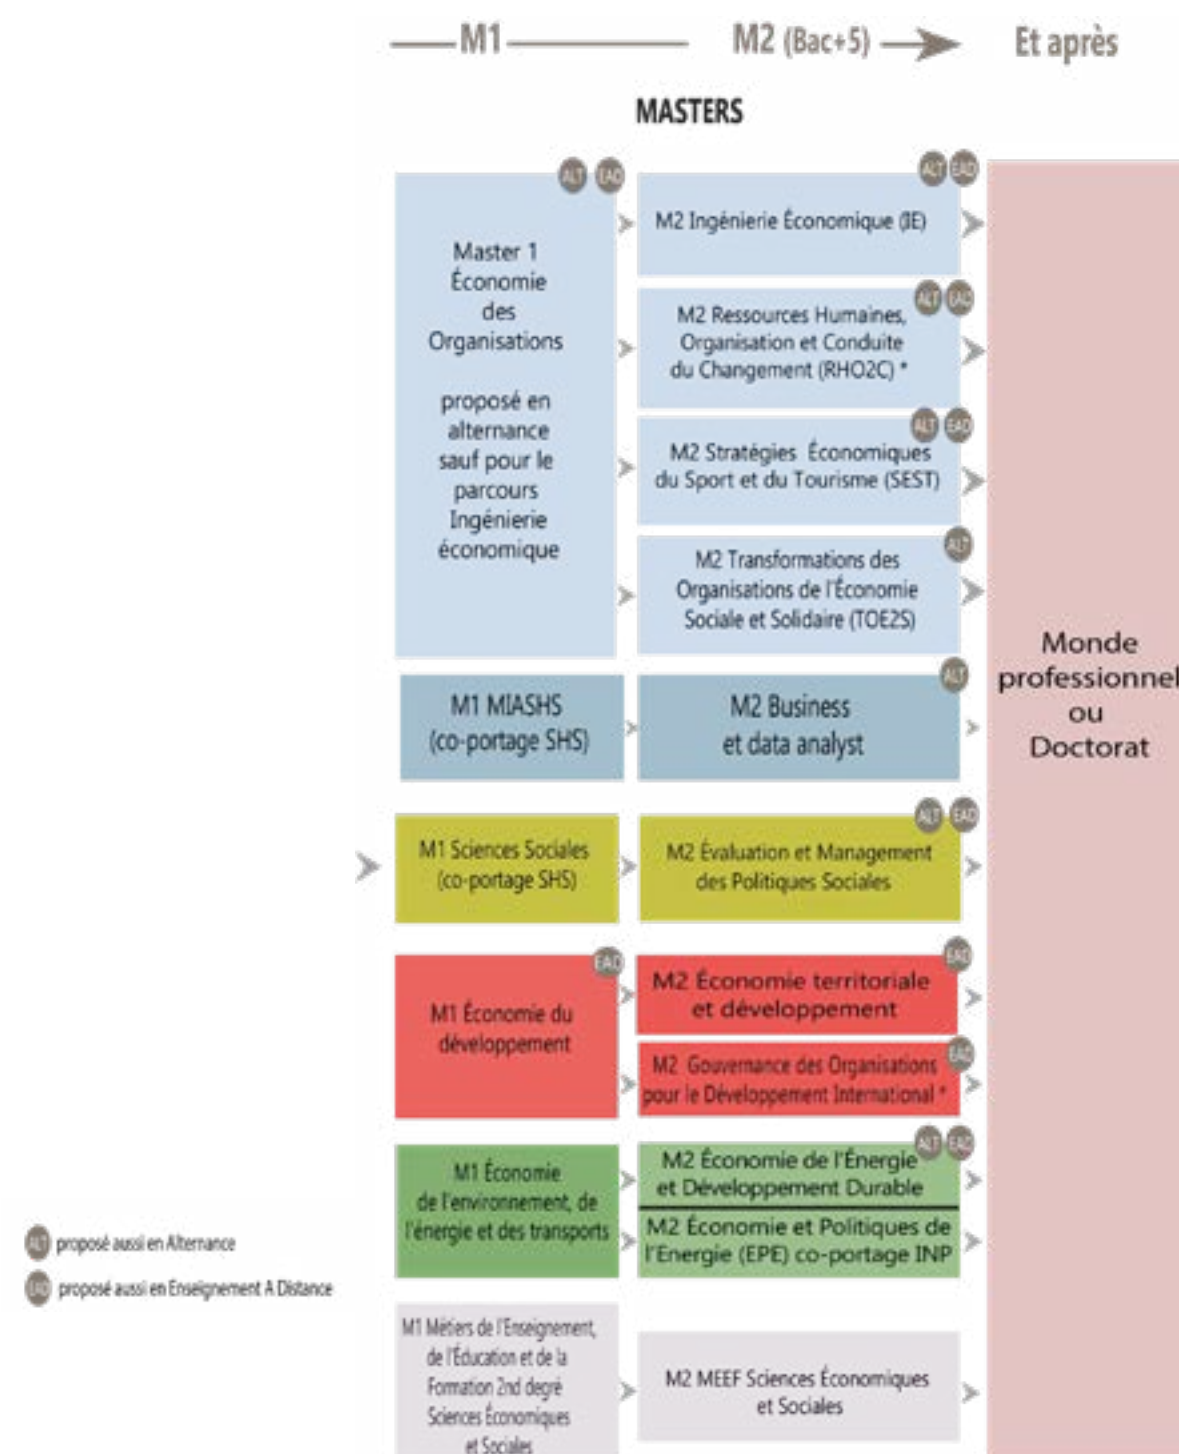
M1 M2 (Bac+5) Et après

MASTERS

ALT EAD

Master 1 Économie des Organisations

proposé en alternance sauf pour le parcours Ingénierie économique

ALT EAD
M2 Ingénierie Économique (IE)

ALT EAD
M2 Ressources Humaines, Organisation et Conduite du Changement (RHO2C) *

ALT EAD
M2 Stratégies Économiques du Sport et du Tourisme (SEST)

ALT
M2 Transformations des Organisations de l'Économie Sociale et Solidaire (TOE2S)

M1 MIASHS (co-portage SHS)

ALT
M2 Business et data analyst

M1 Sciences Sociales (co-portage SHS)

ALT EAD
M2 Évaluation et Management des Politiques Sociales

EAD
M1 Économie du développement

EAD
M2 Économie territoriale et développement

EAD
M2 Gouvernance des Organisations pour le Développement International *

M1 Économie de l'environnement, de l'énergie et des transports

ALT EAD
M2 Économie de l'Énergie et Développement Durable

M2 Économie et Politiques de l'Energie (EPE) co-portage INP

M1 Métiers de l'Enseignement, de l'Éducation et de la Formation 2nd degré Sciences Économiques et Sociales

M2 MEEF Sciences Économiques et Sociales

Monde professionnel ou Doctorat

ALT proposé aussi en Alternance
EAD proposé aussi en Enseignement A Distance